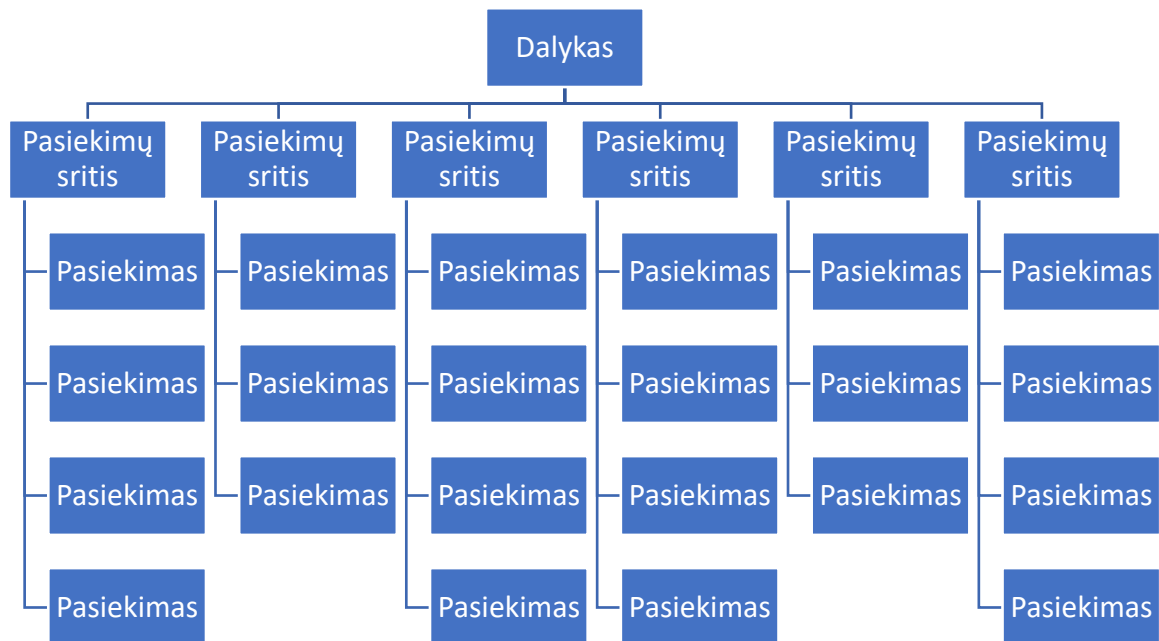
Dalykas

Pasiekimų sritis

Pasiekimas

Pasiekimas

Pasiekimas

Pasiekimas

Pasiekimų sritis

Pasiekimas

Pasiekimas

Pasiekimas

Pasiekimų sritis

Pasiekimas

Pasiekimas

Pasiekimas

Pasiekimas

Pasiekimų sritis

Pasiekimas

Pasiekimas

Pasiekimas

Pasiekimas

Pasiekimų sritis

Pasiekimas

Pasiekimas

Pasiekimas

Pasiekimų sritis

Pasiekimas

Pasiekimas

Pasiekimas

Pasiekimas